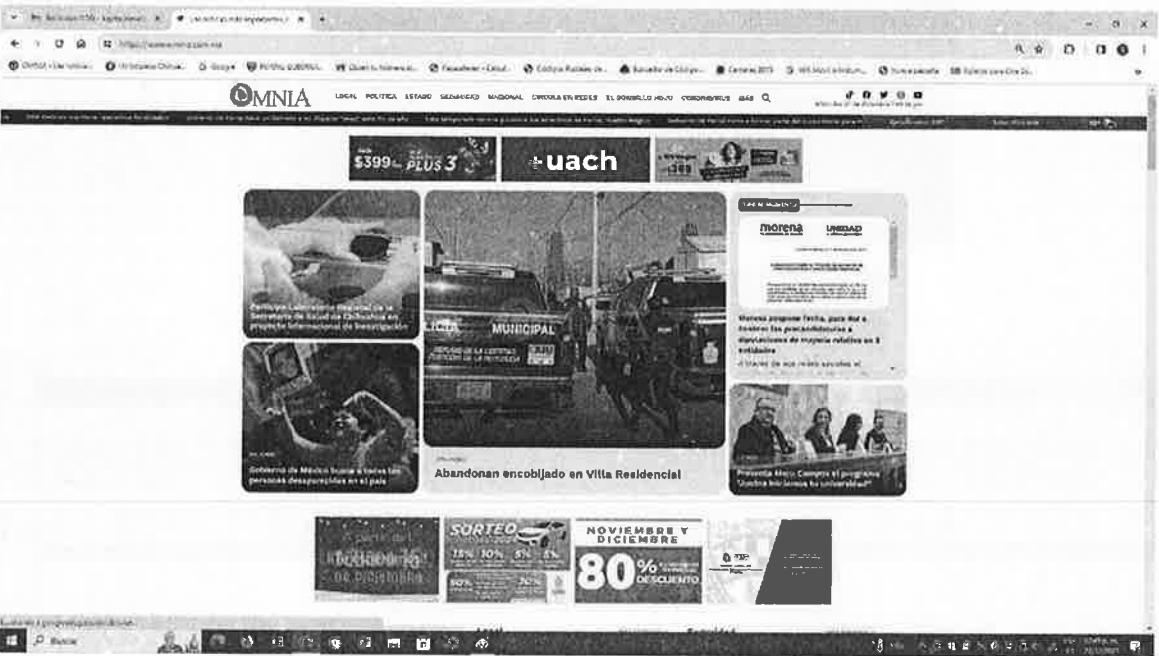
OMNIA

LOCAL POLÍTICA ESTADO SEGURIDAD NACIONAL CÍRCULA EN REDES EL DOMINGO ROJO CORONAVIRUS MÁS

$399 PLUS 3

uach

Participa Laboratorio Regional de la Secretaría de Salud de Chihuahua en proyecto internacional de investigación

MUNICIPAL

POLICÍA

Abandonan encobijado en Villa Residencial

morena

UNIDAD

Morena propone fecha, para del 4 destaca las precandidaturas a diputaciones de mayoría relativa en 3 entidades

Gobierno de México busca a todas las personas desaparecidas en el país

Presenta Marco Campos el programa "Dueña tu lucro tu universidad"

SORTEO

15% 10% 5% 5%

NOVIEMBRE Y DICIEMBRE

80% DESCUENTO

Buscar